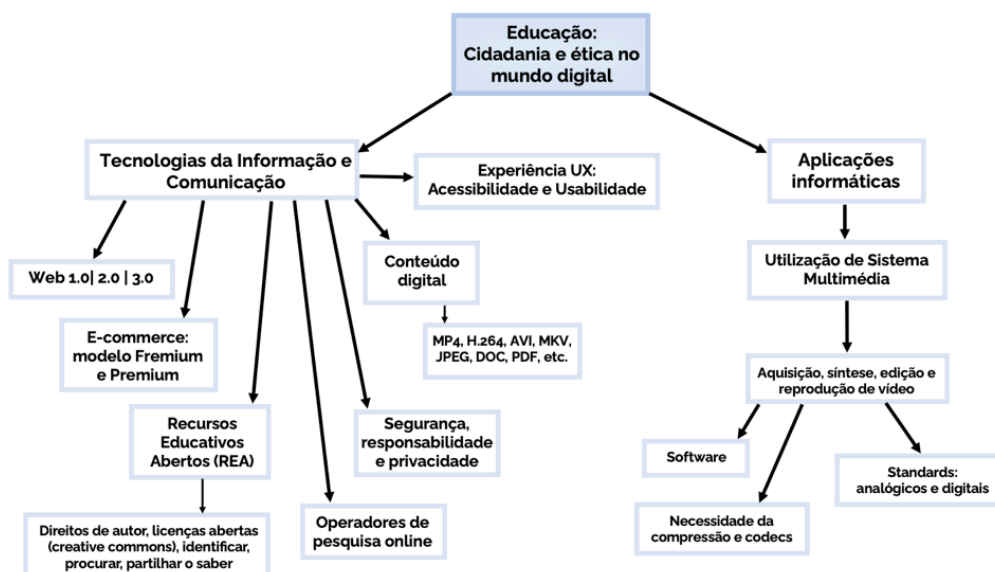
Educação: Cidadania e ética no mundo digital

Tecnologias da Informação e Comunicação

Experiência UX: Acessibilidade e Usabilidade

Aplicações informáticas

Web 1.0| 2.0 | 3.0

E-commerce: modelo Fremium e Premium

Recursos Educativos Abertos (REA)

Direitos de autor, licenças abertas (creative commons), identificar, procurar, partilhar o saber

Operadores de pesquisa online

Segurança, responsabilidade e privacidade

Conteúdo digital

MP4, H.264, AVI, MKV, JPEG, DOC, PDF, etc.

Utilização de Sistema Multimédia

Aquisição, síntese, edição e reprodução de vídeo

Software

Necessidade da compressão e codecs

Standards: analógicos e digitais